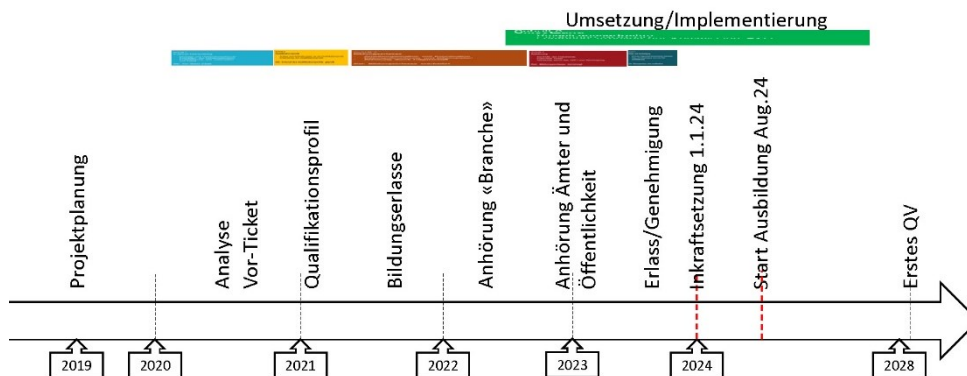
Umsetzung/Implementierung

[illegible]

Projektplanung

Analyse
Vor-Ticket

Qualifikationsprofil

Bildungserlasse

Anhörung «Branche»

Anhörung Ämter und Öffentlichkeit

Erlass/Genehmigung

Inkraftsetzung 1.1.24

Start Ausbildung Aug.24

Erstes QV

2019
2020
2021
2022
2023
2024
2028